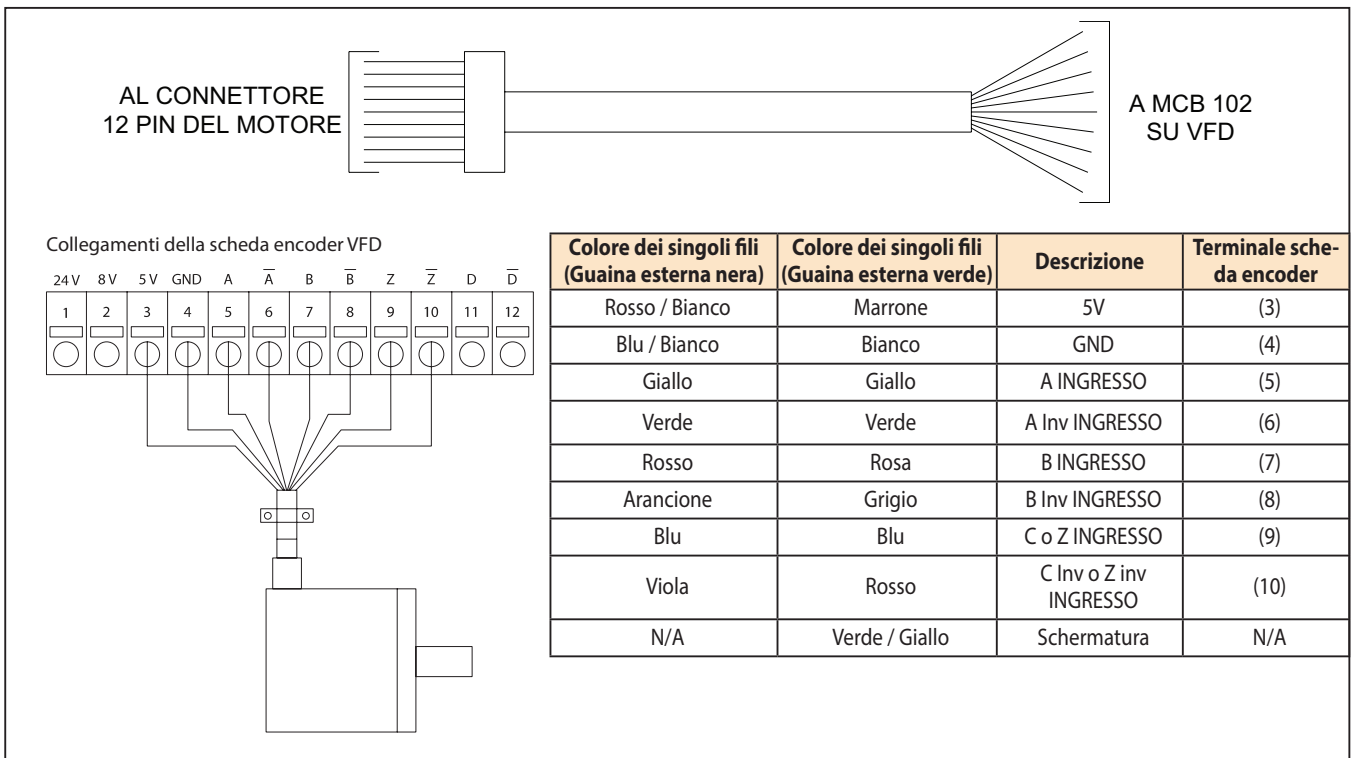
AL CONNETTORE 12 PIN DEL MOTORE

A MCB 102 SU VFD

Collegamenti della scheda encoder VFD

24 V 8 V 5 V GND A $\overline{A}$ B $\overline{B}$ Z $\overline{Z}$ D $\overline{D}$

1 2 3 4 5 6 7 8 9 10 11 12

| Colore dei singoli fili (Guaina esterna nera) | Colore dei singoli fili (Guaina esterna verde) | Descrizione | Terminale scheda encoder |
|---|---|---|---|
| Rosso / Bianco | Marrone | 5V | (3) |
| Blu / Bianco | Bianco | GND | (4) |
| Giallo | Giallo | A INGRESSO | (5) |
| Verde | Verde | A Inv INGRESSO | (6) |
| Rosso | Rosa | B INGRESSO | (7) |
| Arancione | Grigio | B Inv INGRESSO | (8) |
| Blu | Blu | C o Z INGRESSO | (9) |
| Viola | Rosso | C Inv o Z inv INGRESSO | (10) |
| N/A | Verde / Giallo | Schermatura | N/A |